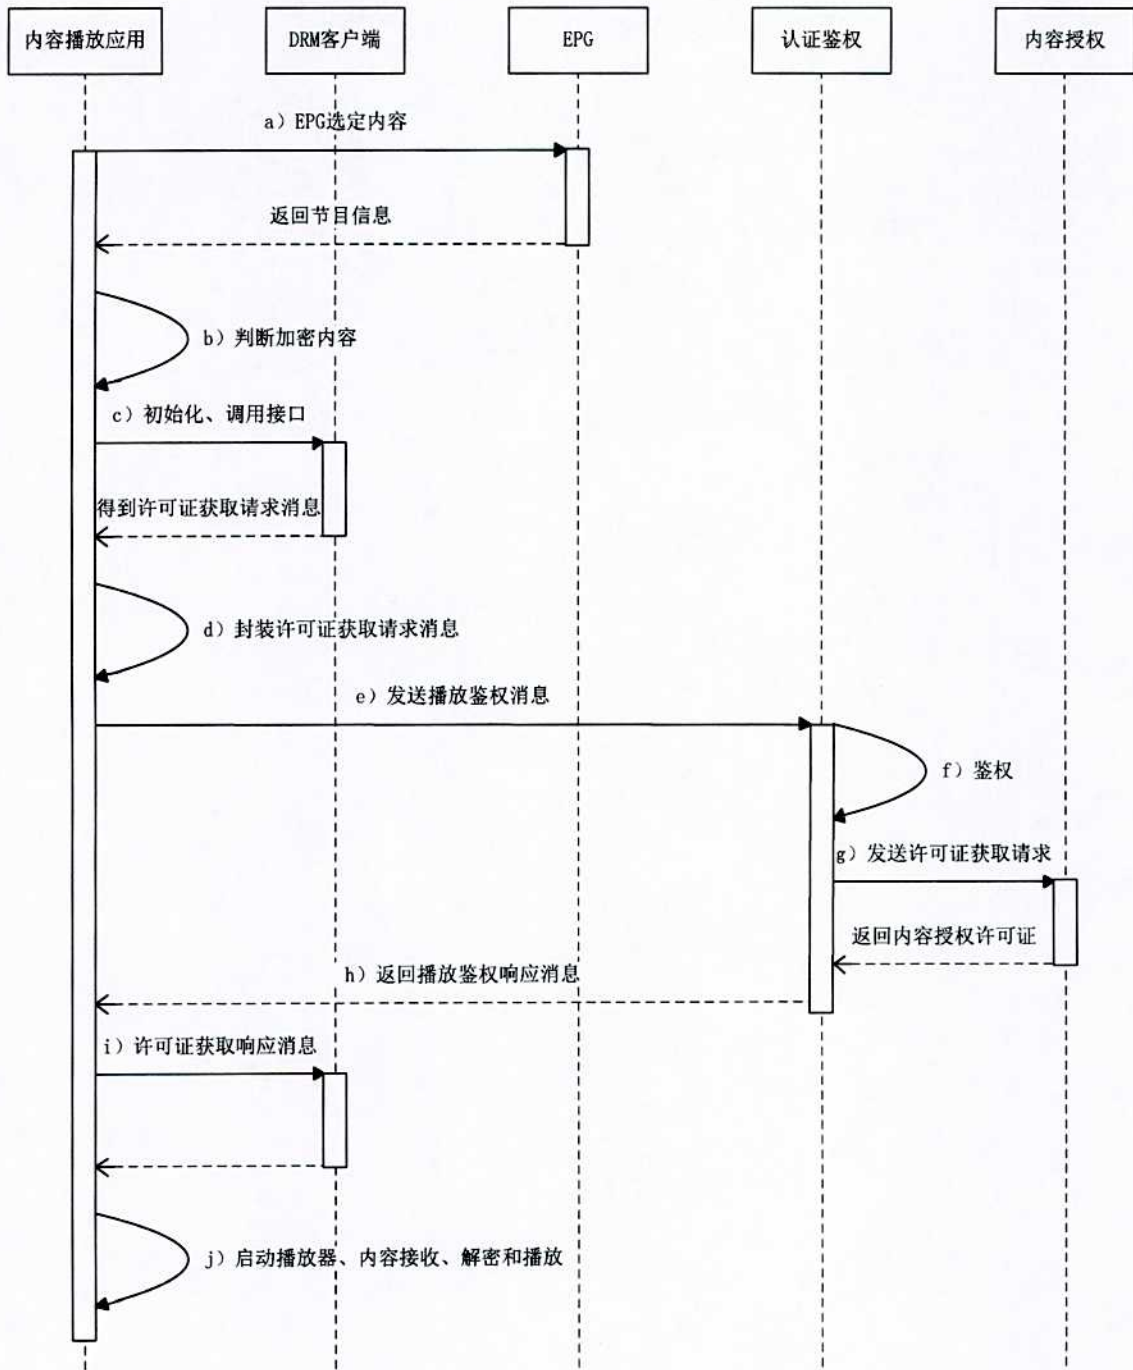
内容播放应用

DRM客户端

EPG

认证鉴权

内容授权

a）EPG选定内容

返回节目信息

b）判断加密内容

c）初始化、调用接口

得到许可证获取请求消息

d）封装许可证获取请求消息

e）发送播放鉴权消息

f）鉴权

g）发送许可证获取请求

返回内容授权许可证

h）返回播放鉴权响应消息

i）许可证获取响应消息

j）启动播放器、内容接收、解密和播放